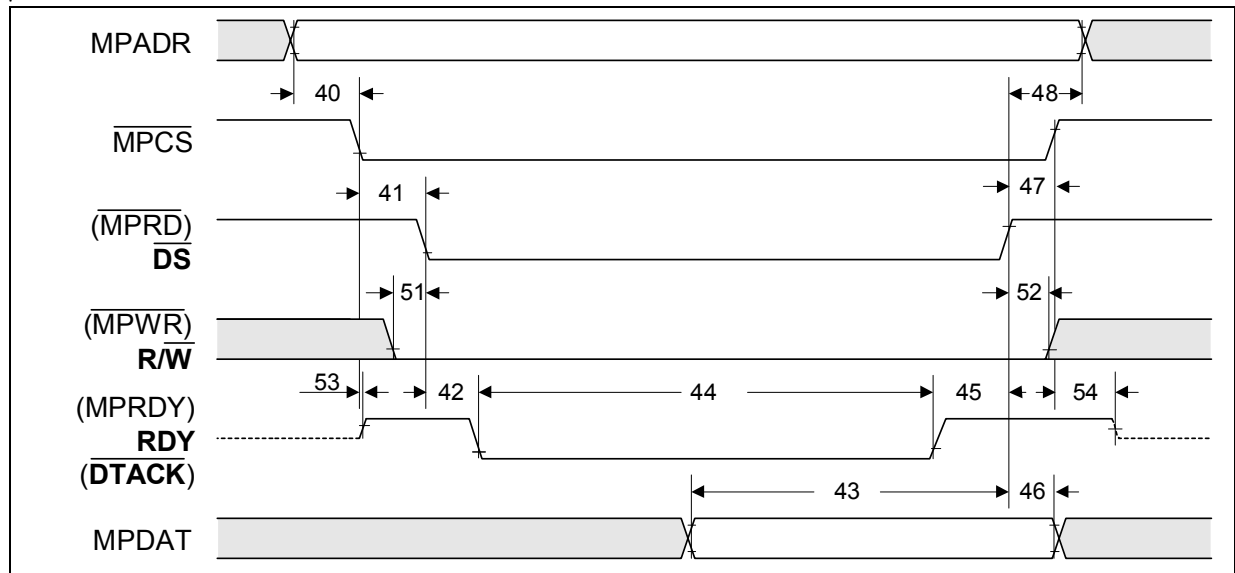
MPADR

40

48

$\overline{\text{MPCS}}$

41

47

($\overline{\text{MPRD}}$)
$\overline{\text{DS}}$

51

52

($\overline{\text{MPWR}}$)
R/$\overline{\text{W}}$

53

42

44

45

54

(MPRDY)
RDY
($\overline{\text{DTACK}}$)

43

46

MPDAT